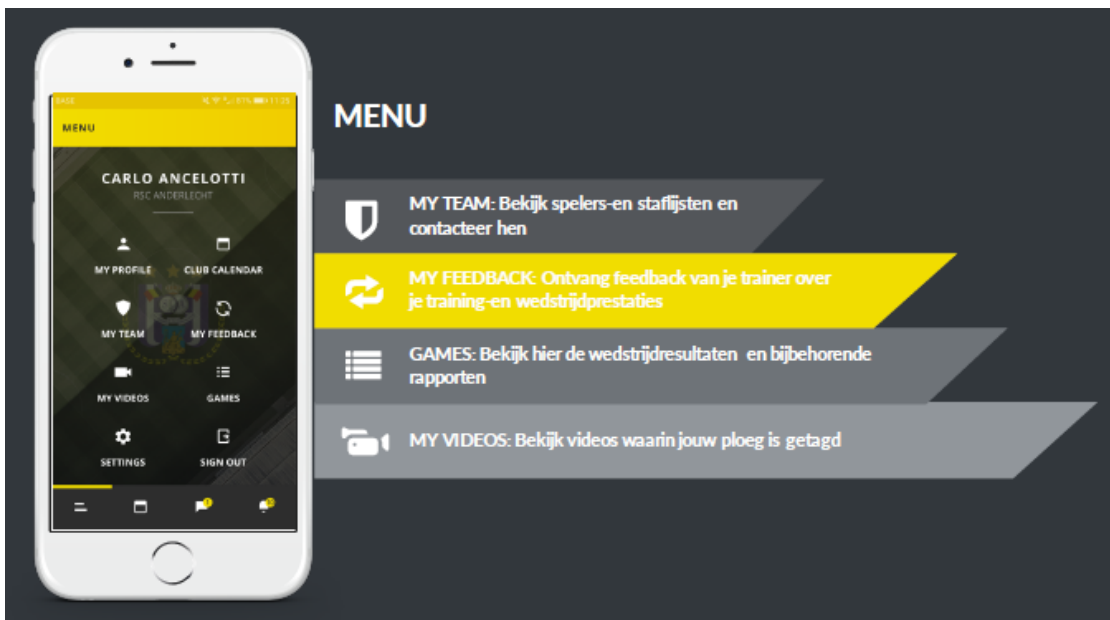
BASE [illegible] 11:25

MENU

CARLO ANCELOTTI

RSC ANDERLECHT

MY PROFILE

CLUB CALENDAR

MY TEAM

MY FEEDBACK

MY VIDEOS

GAMES

SETTINGS

SIGN OUT

MENU

MY TEAM: Bekijk spelers-en staflijsten en contacteer hen

MY FEEDBACK: Ontvang feedback van je trainer over je training-en wedstrijdprestaties

GAMES: Bekijk hier de wedstrijdresultaten en bijbehorende rapporten

MY VIDEOS: Bekijk videos waarin jouw ploeg is getagd